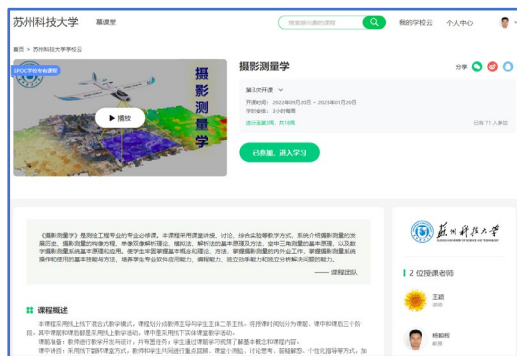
苏州科技大学 慕课堂 搜索感兴趣的课程 我的学校云 个人中心

首页 > 苏州科技大学学校云

SPOC学校专有课程

摄影测量学

播放

摄影测量学

分享

第3次开课

开课时间：2022年09月05日 ~ 2023年01月20日

学时安排：3-5小时每周

进行至第3周，共18周

已有 71 人参加

已参加，进入学习

《摄影测量学》是测绘工程专业的专业必修课。本课程采用课堂讲授、讨论、综合实验等教学方式，系统介绍摄影测量的发展历史、摄影测量的构像方程、单像双像解析理论、模拟法、解析法的基本原理及方法，空中三角测量的基本原理，以及数字摄影测量系统基本理论构成方法，使学生掌握摄影测量基本概念和理论、方法，掌握摄影测量的内外业工作，掌握摄影测量系统操作和使用的基本技能与方法，培养学生专业软件应用能力、编程能力、独立动手能力和独立分析解决问题的能力。

—— 课程团队

课程概述

本课程采用线上线下混合式教学模式，课程划分成教师主导与学生主体二条主线，将授课时间划分为课前、课中和课后三个阶段，其中课前和课后阶段采用线上教学活动，课中采用线下实体课堂教学活动。

课前准备：教师通过慕课平台发布课件，并布置任务，学生通过课前学习完成了解基本概念和流程内容。

课中讲授：采用线下翻转课堂方式，教师和学生共同进行重点回顾、课堂小测验、讨论思考、答疑解惑、个性化指导等方式，加

苏州科技大学

2 位授课老师

王颖

讲师

杨毅则

讲师